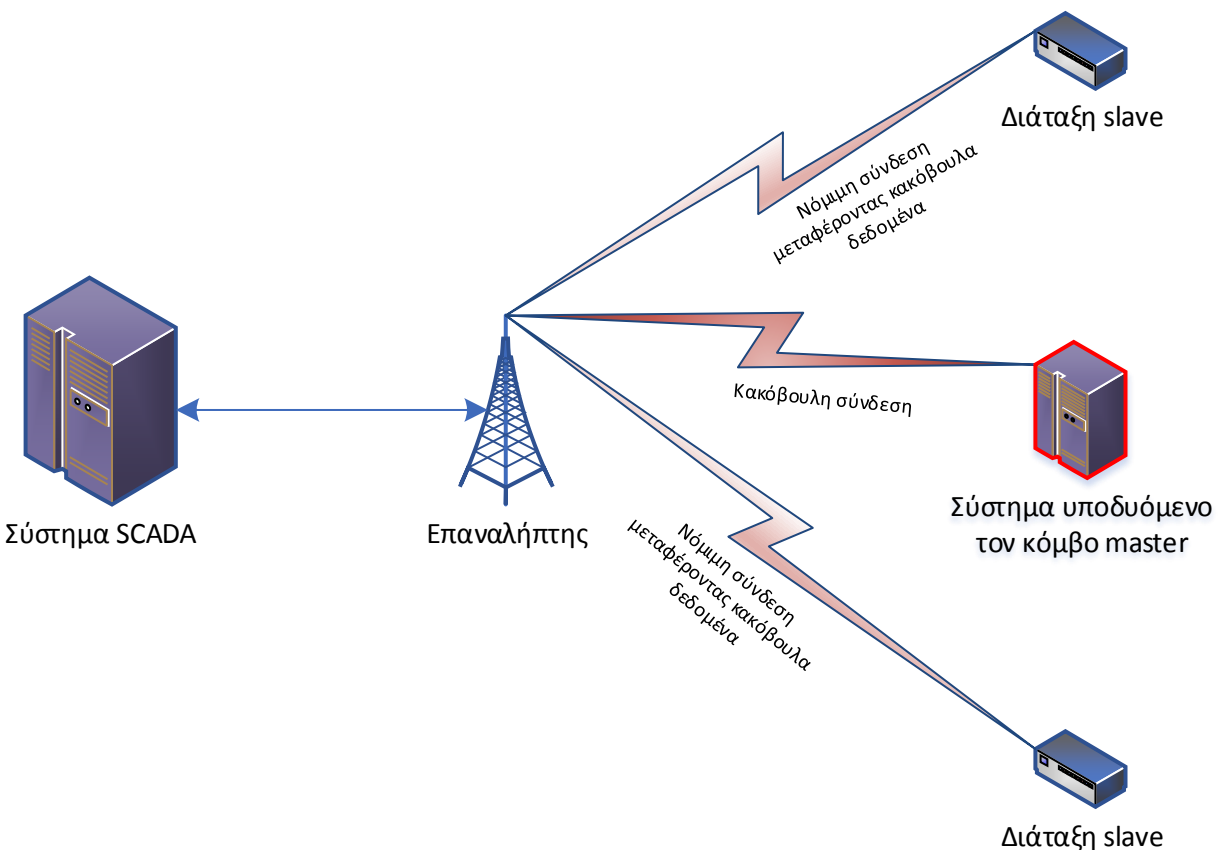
Διάταξη slave

Νόμιμη σύνδεση μεταφέροντας κακόβουλα δεδομένα

Σύστημα SCADA

Επαναλήπτης

Κακόβουλη σύνδεση

Σύστημα υποδυόμενο τον κόμβο master

Νόμιμη σύνδεση μεταφέροντας κακόβουλα δεδομένα

Διάταξη slave